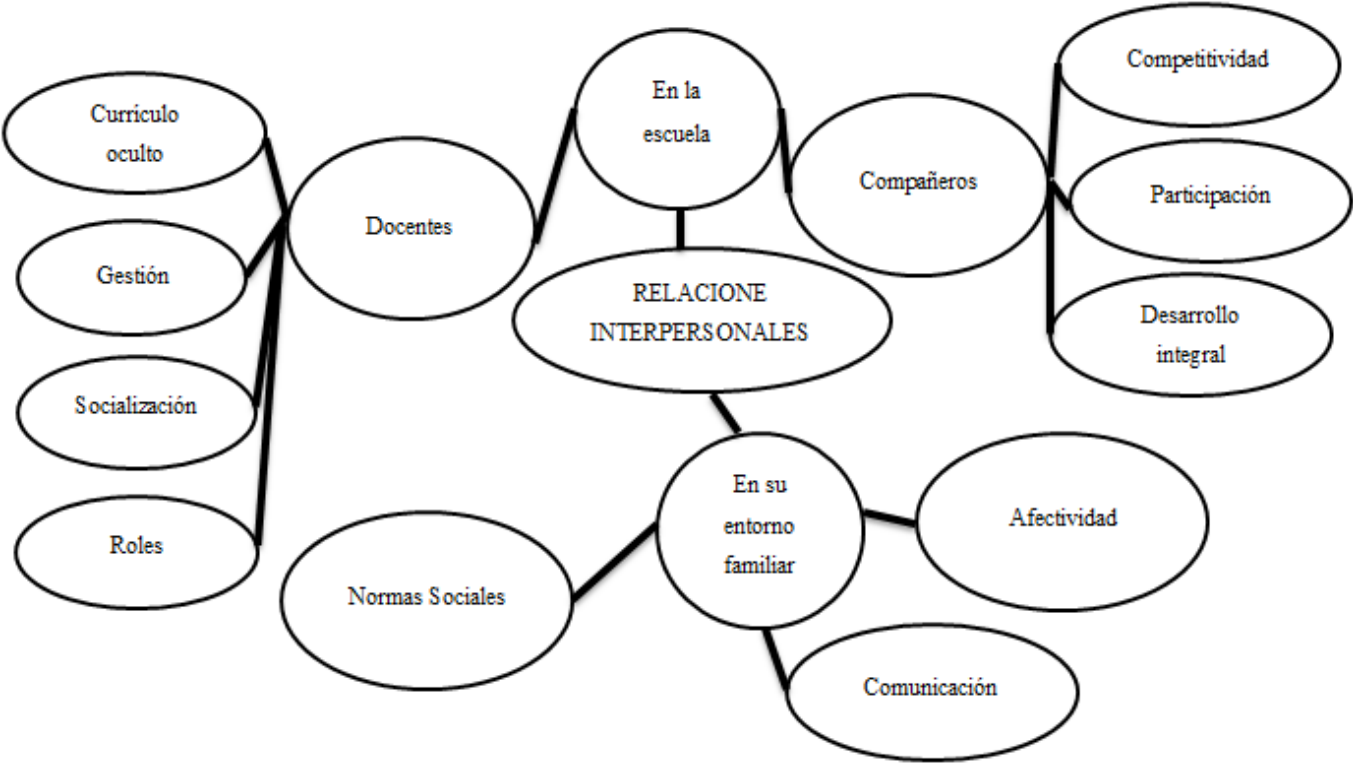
RELACIONE INTERPERSONALES

En la escuela

Docentes

Currículo oculto

Gestión

Socialización

Roles

Compañeros

Competitividad

Participación

Desarrollo integral

En su entorno familiar

Normas Sociales

Afectividad

Comunicación